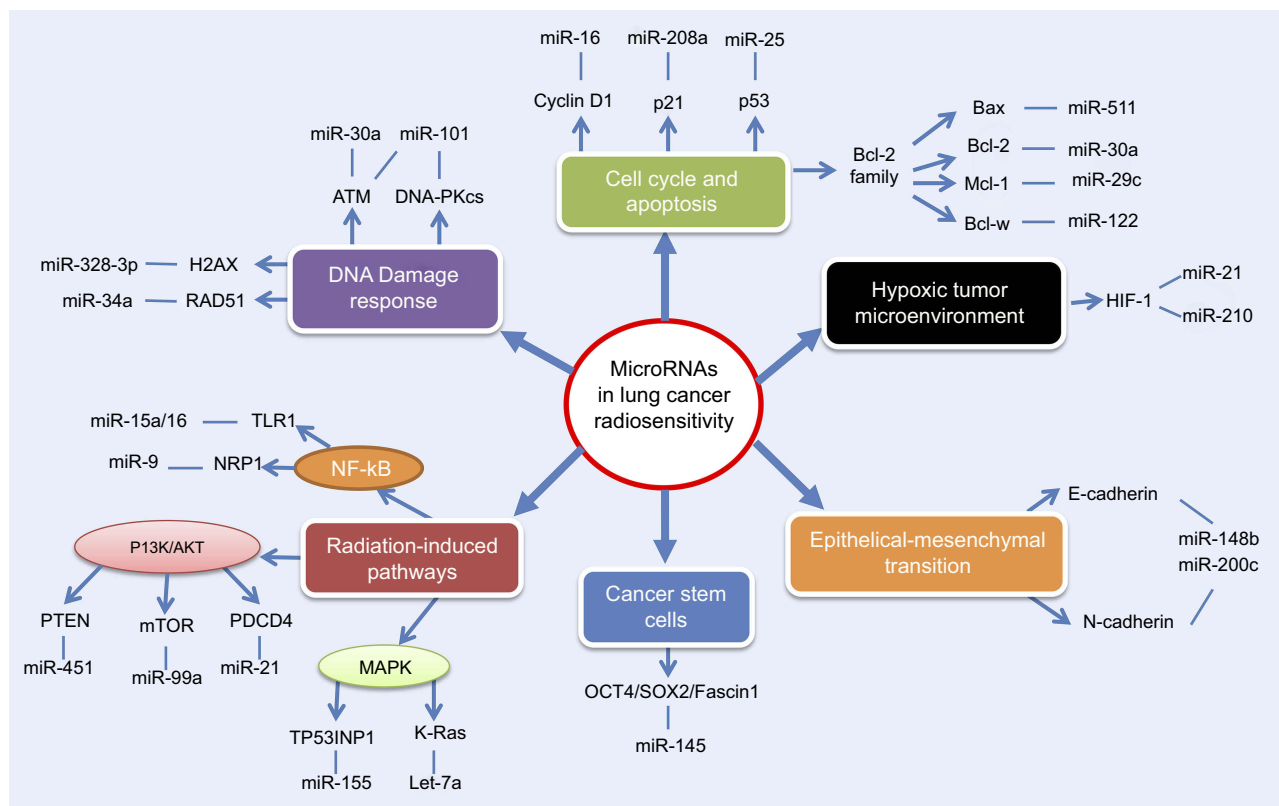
miR-16
miR-208a
miR-25
Cyclin D1
p21
p53
Bax
miR-511
miR-30a
miR-101
Bcl-2 family
Bcl-2
miR-30a
Mcl-1
miR-29c
Bcl-w
miR-122
ATM
DNA-PKcs
Cell cycle and apoptosis
miR-328-3p
H2AX
DNA Damage response
miR-34a
RAD51
Hypoxic tumor microenvironment
HIF-1
miR-21
miR-210
MicroRNAs in lung cancer radiosensitivity
miR-15a/16
TLR1
miR-9
NRP1
NF-kB
E-cadherin
miR-148b
miR-200c
P13K/AKT
Radiation-induced pathways
Epithelical-mesenchymal transition
PTEN
mTOR
PDCD4
Cancer stem cells
N-cadherin
miR-451
miR-99a
miR-21
MAPK
OCT4/SOX2/Fascin1
TP53INP1
K-Ras
miR-145
miR-155
Let-7a